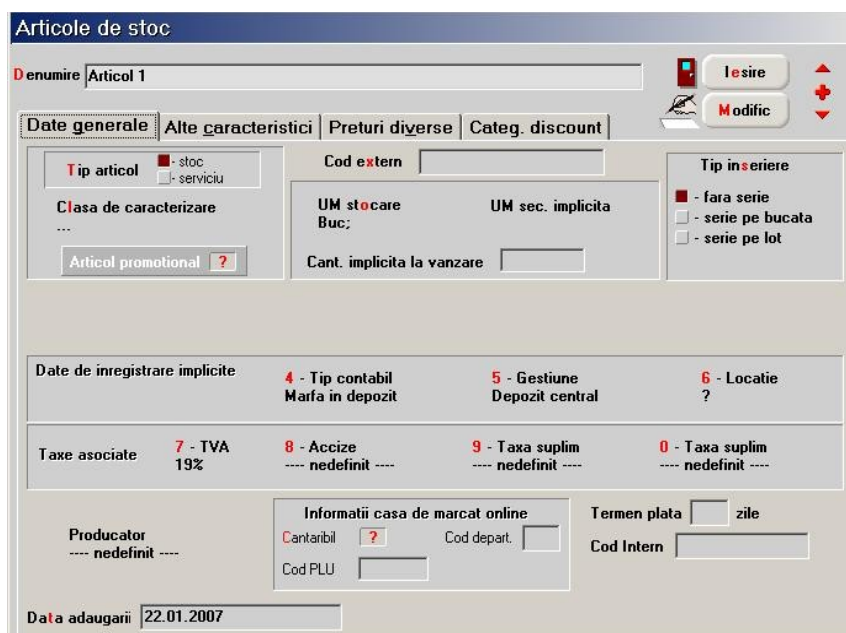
Articole de stoc

Denumire Articol 1

Iesire

Modific

Date generale | Alte caracteristici | Preturi diverse | Categ. discount

Tip articol
- stoc
- serviciu

Clasa de caracterizare
---

Articol promotional ?

Cod extern

UM stocare
Buc;

UM sec. implicita

Cant. implicita la vanzare

Tip inseriere
- fara serie
- serie pe bucata
- serie pe lot

Date de inregistrare implicite

4 - Tip contabil
Marfa in depozit

5 - Gestiune
Depozit central

6 - Locatie
?

Taxe asociate

7 - TVA
19%

8 - Accize
---- nedefinit ----

9 - Taxa suplim
---- nedefinit ----

0 - Taxa suplim
---- nedefinit ----

Producator
---- nedefinit ----

Informatii casa de marcat online
Cantaribil ?
Cod depart.
Cod PLU

Termen plata zile

Cod Intern

Data adaugarii 22.01.2007